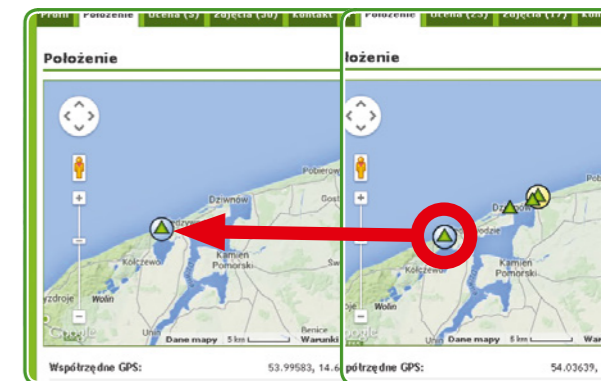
Profil Położenie Ocena (5) Zajęcia (30) Kontakt

Położenie

Dziwnów
Pobierowo
Gost
Kołczewo
Kamień Pomorski
Wolin
yzdroje
Unin
Benice
Google
Dane mapy 5 km Warunki

Współrzędne GPS: 53.99583, 14.6

Położenie Ocena (25) Zajęcia (17) Kontakt

łożenie

Dziwnów
Kamień Pomorski
Wolin
ogle
Dane mapy 5 km

półrzędne GPS: 54.03639,